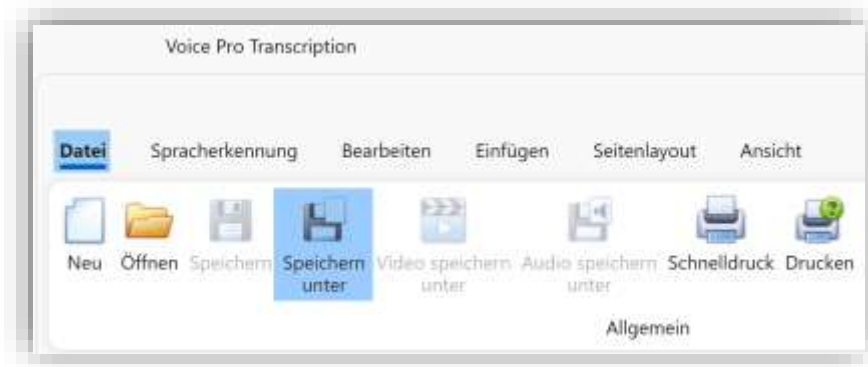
Voice Pro Transcription

Datei Spracherkennung Bearbeiten Einfügen Seitenlayout Ansicht

Neu Öffnen Speichern Speichern unter Video speichern unter Audio speichern unter Schnelldruck Drucken

Allgemein